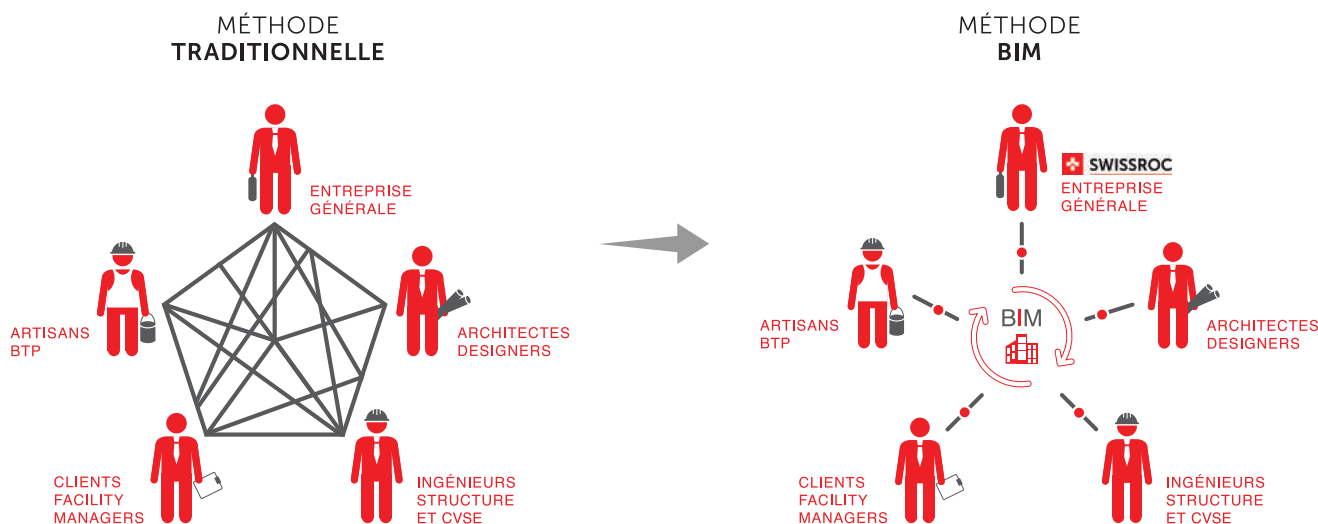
MÉTHODE
TRADITIONNELLE

ENTREPRISE
GÉNÉRALE

ARTISANS
BTP

ARCHITECTES
DESIGNERS

CLIENTS
FACILITY
MANAGERS

INGÉNIEURS
STRUCTURE
ET CVSE

MÉTHODE
BIM

SWISSROC
ENTREPRISE
GÉNÉRALE

ARTISANS
BTP

BIM

ARCHITECTES
DESIGNERS

CLIENTS
FACILITY
MANAGERS

INGÉNIEURS
STRUCTURE
ET CVSE